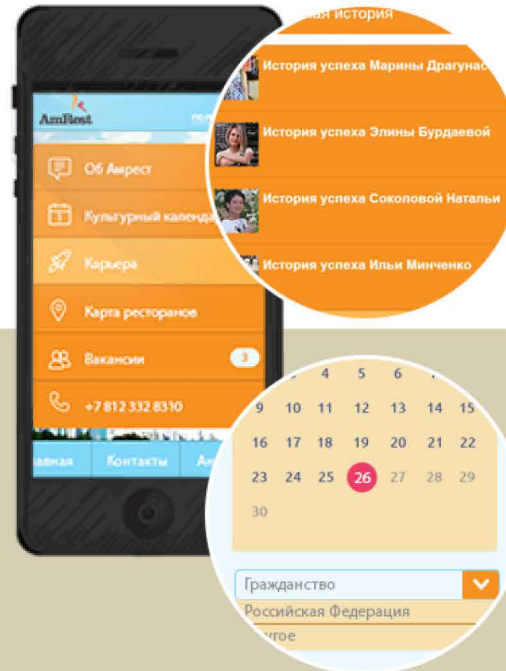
AmRest
по

Об Амрест
Культурный календ
Карьера
Карта ресторанов
Вакансии 3
+7 812 332 8310

лавная Контакты Ам

ая история
История успеха Марины Драгунас
История успеха Элины Бурдаевой
История успеха Соколовой Натальи
История успеха Ильи Минченко

4 5 6
9 10 11 12 13 14 15
16 17 18 19 20 21 22
23 24 25 26 27 28 29
30

Гражданство
Российская Федерация
угое